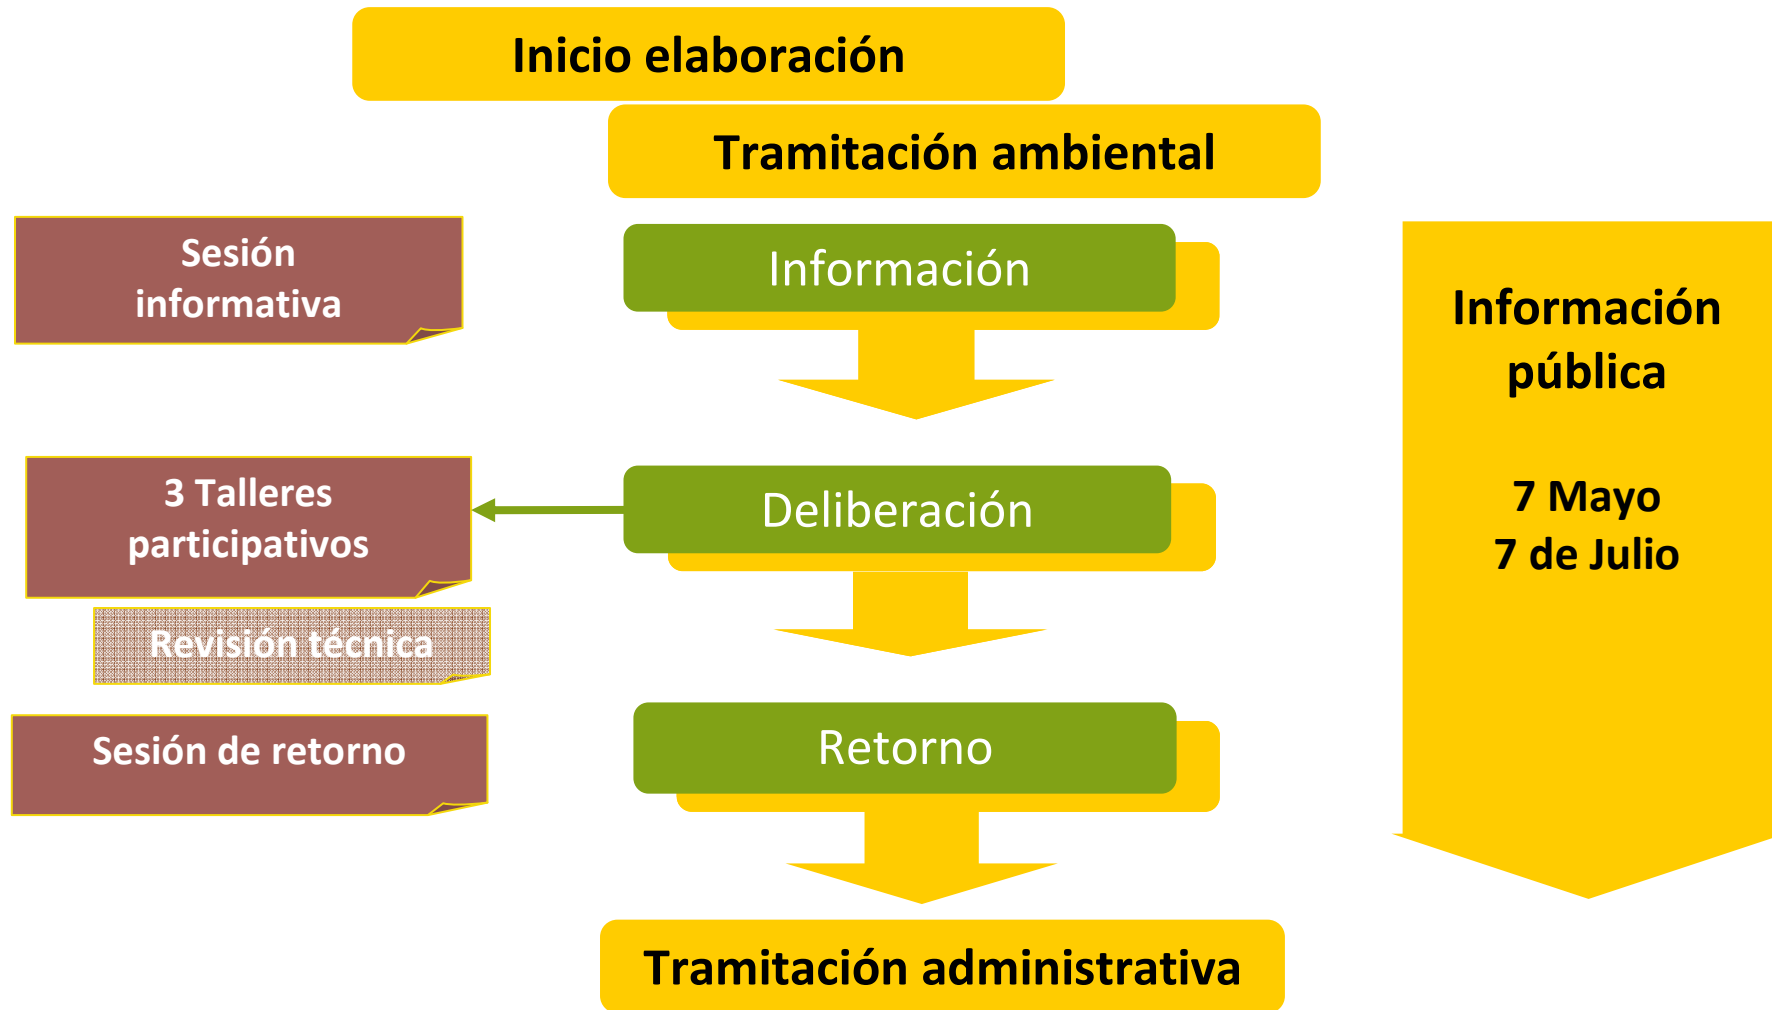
Inicio elaboración

Tramitación ambiental

Sesión informativa

Información

Información pública

7 Mayo
7 de Julio

3 Talleres participativos

Deliberación

Revisión técnica

Sesión de retorno

Retorno

Tramitación administrativa